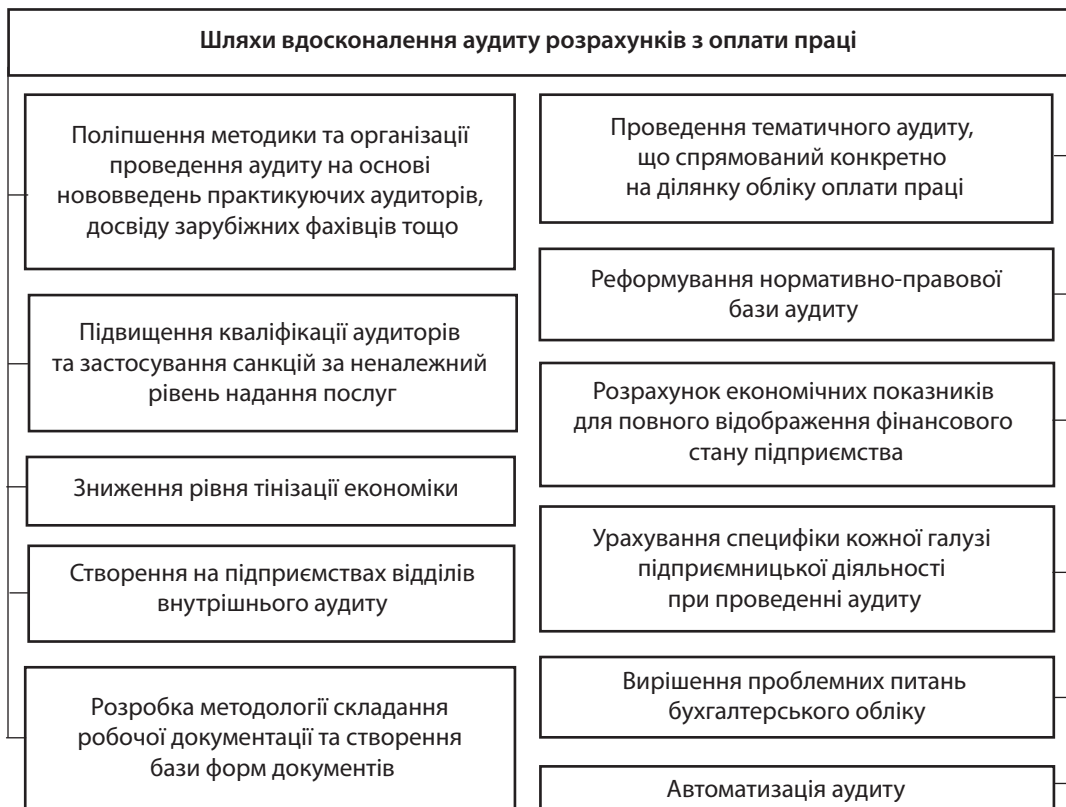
Шляхи вдосконалення аудиту розрахунків з оплати праці

Поліпшення методики та організації проведення аудиту на основі нововведень практикуючих аудиторів, досвіду зарубіжних фахівців тощо

Підвищення кваліфікації аудиторів та застосування санкцій за неналежний рівень надання послуг

Зниження рівня тінізації економіки

Створення на підприємствах відділів внутрішнього аудиту

Розробка методології складання робочої документації та створення бази форм документів

Проведення тематичного аудиту, що спрямований конкретно на ділянку обліку оплати праці

Реформування нормативно-правової бази аудиту

Розрахунок економічних показників для повного відображення фінансового стану підприємства

Урахування специфіки кожної галузі підприємницької діяльності при проведенні аудиту

Вирішення проблемних питань бухгалтерського обліку

Автоматизація аудиту